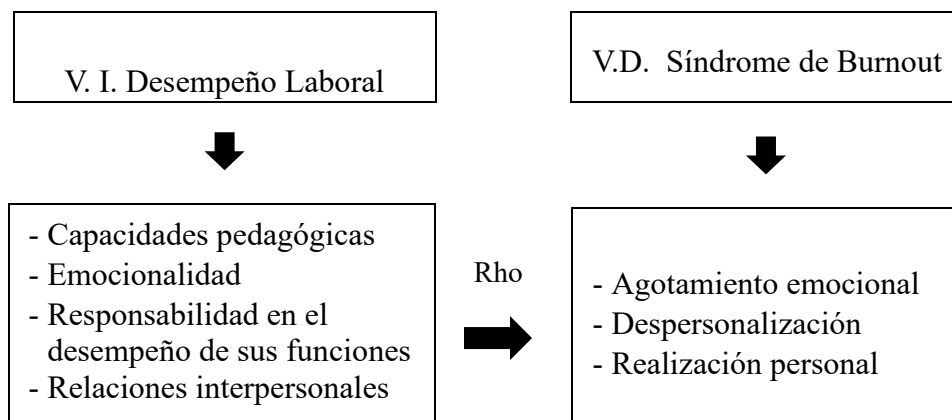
V. I. Desempeño Laboral

V.D. Síndrome de Burnout

- Capacidades pedagógicas
- Emocionalidad
- Responsabilidad en el desempeño de sus funciones
- Relaciones interpersonales

Rho

- Agotamiento emocional
- Despersonalización
- Realización personal